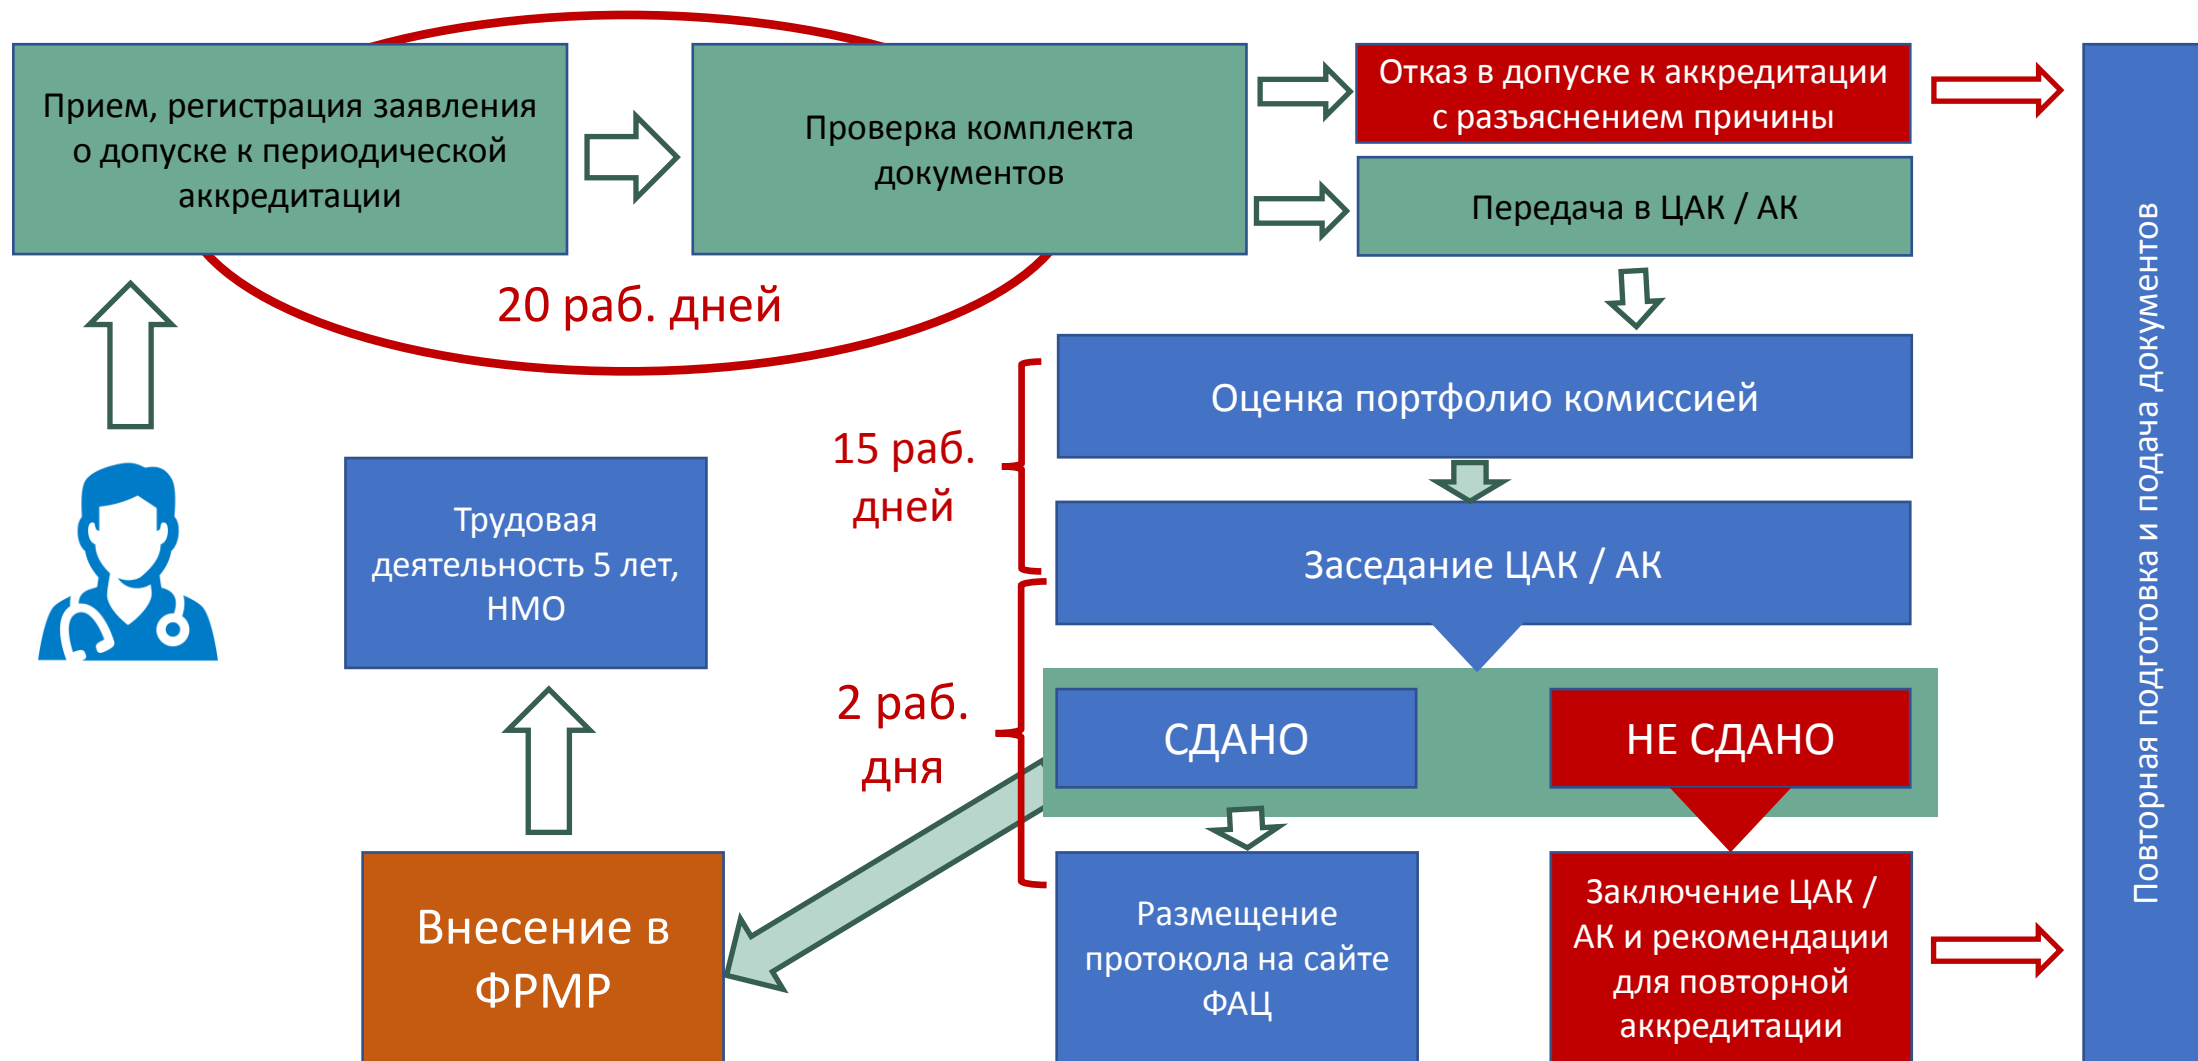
Прием, регистрация заявления о допуске к периодической аккредитации

Проверка комплекта документов

Отказ в допуске к аккредитации с разъяснением причины

Передача в ЦАК / АК

20 раб. дней

Оценка портфолио комиссией

15 раб. дней

Заседание ЦАК / АК

Трудовая деятельность 5 лет, НМО

2 раб. дня

СДАНО

НЕ СДАНО

Внесение в ФРМР

Размещение протокола на сайте ФАЦ

Заключение ЦАК / АК и рекомендации для повторной аккредитации

Повторная подготовка и подача документов